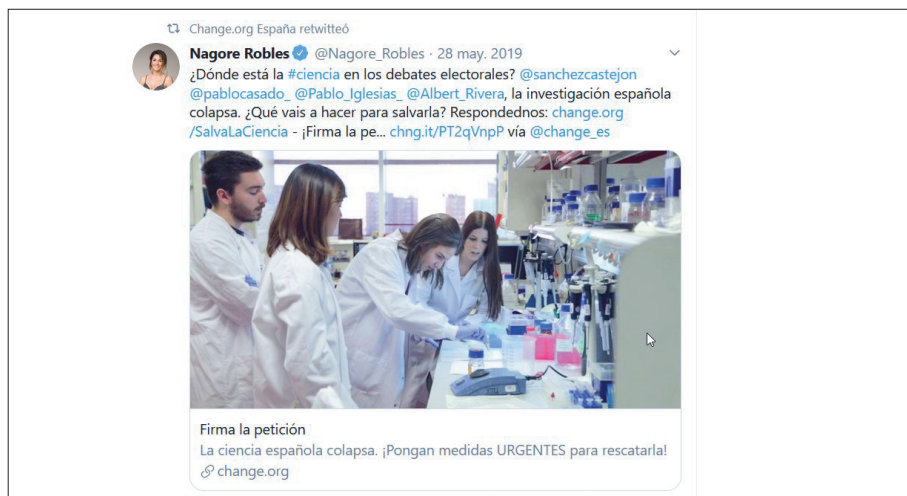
Change.org España retwitteó

Nagore Robles @Nagore_Robles · 28 may. 2019

¿Dónde está la #ciencia en los debates electorales? @sanchezcastejon @pablocasado_ @Pablo_Iglesias_ @Albert_Rivera, la investigación española colapsa. ¿Qué vais a hacer para salvarla? Respondednos: change.org/SalvaLaCiencia - ¡Firma la pe... chng.it/PT2qVnpP vía @change_es

Firma la petición
La ciencia española colapsa. ¡Pongan medidas URGENTES para rescatarla!
change.org